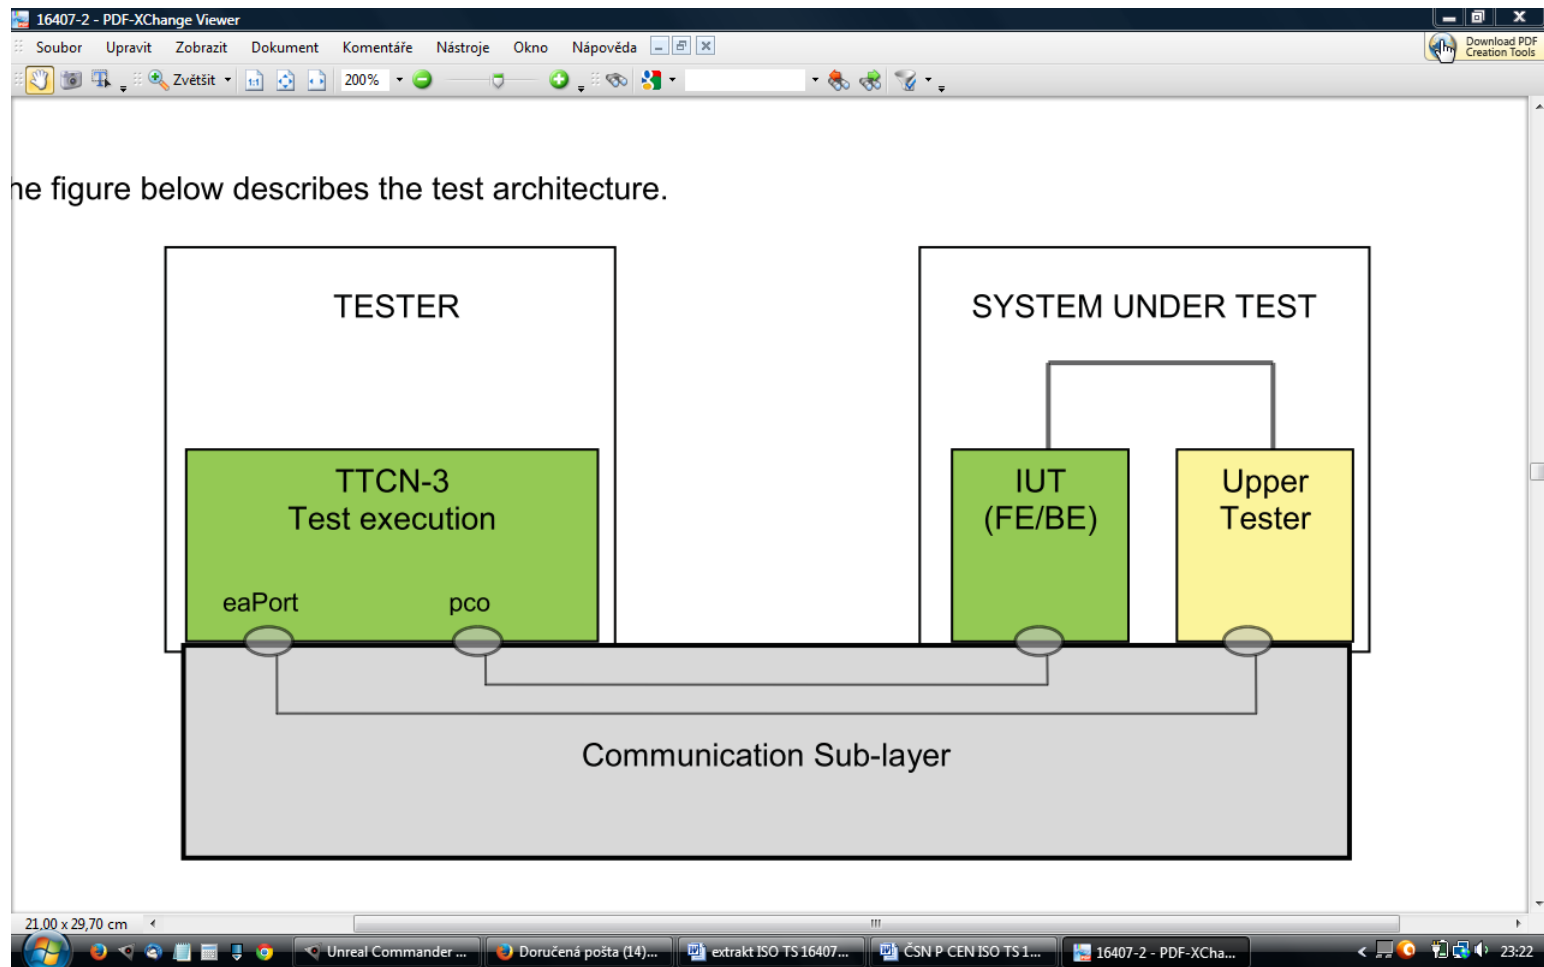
16407-2 - PDF-XChange Viewer

Soubor Upravit Zobrazit Dokument Komentáře Nástroje Okno Nápověda

Download PDF Creation Tools

Zvětšit 200%

he figure below describes the test architecture.

TESTER

SYSTEM UNDER TEST

TTCN-3
Test execution

eaPort pco

IUT
(FE/BE)

Upper
Tester

Communication Sub-layer

21,00 x 29,70 cm

Unreal Commander ... Doručená pošta (14)... extrakt ISO TS 16407... ČSN P CEN ISO TS 1... 16407-2 - PDF-XCha...

23:22